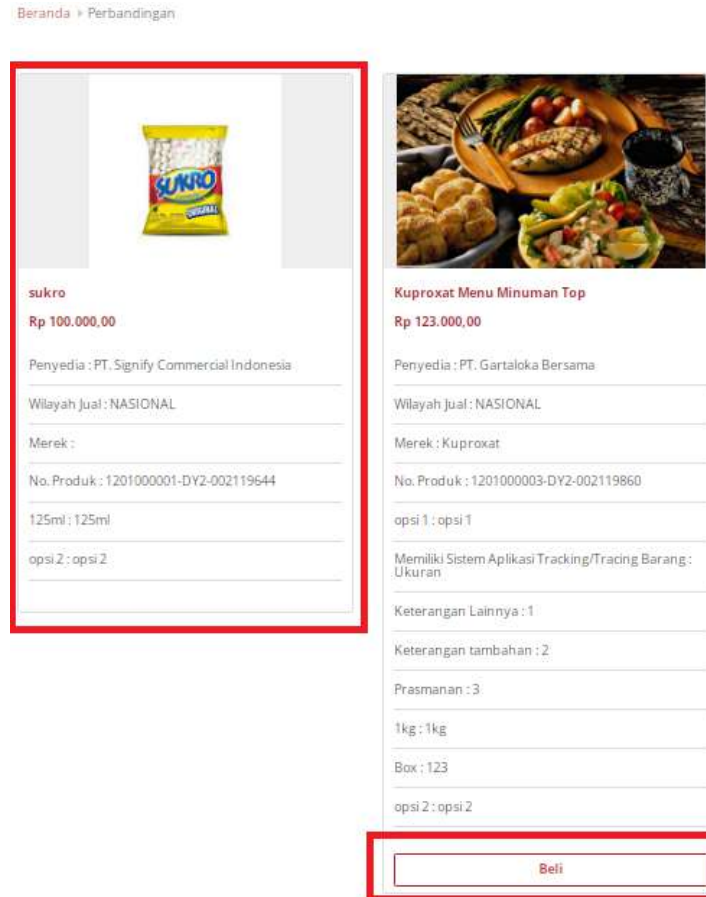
Beranda › Perbandingan

SUKRO
ORIGINAL

sukro
Rp 100.000,00

Penyedia : PT. Signify Commercial Indonesia

Wilayah Jual : NASIONAL

Merek :

No. Produk : 1201000001-DY2-002119644

125ml : 125ml

opsi 2 : opsi 2

Kuproxat Menu Minuman Top
Rp 123.000,00

Penyedia : PT. Gartaloka Bersama

Wilayah Jual : NASIONAL

Merek : Kuproxat

No. Produk : 1201000003-DY2-002119860

opsi 1 : opsi 1

Memiliki Sistem Aplikasi Tracking/Tracing Barang : Ukuran

Keterangan Lainnya : 1

Keterangan tambahan : 2

Prasmanan : 3

1kg : 1kg

Box : 123

opsi 2 : opsi 2

Beli